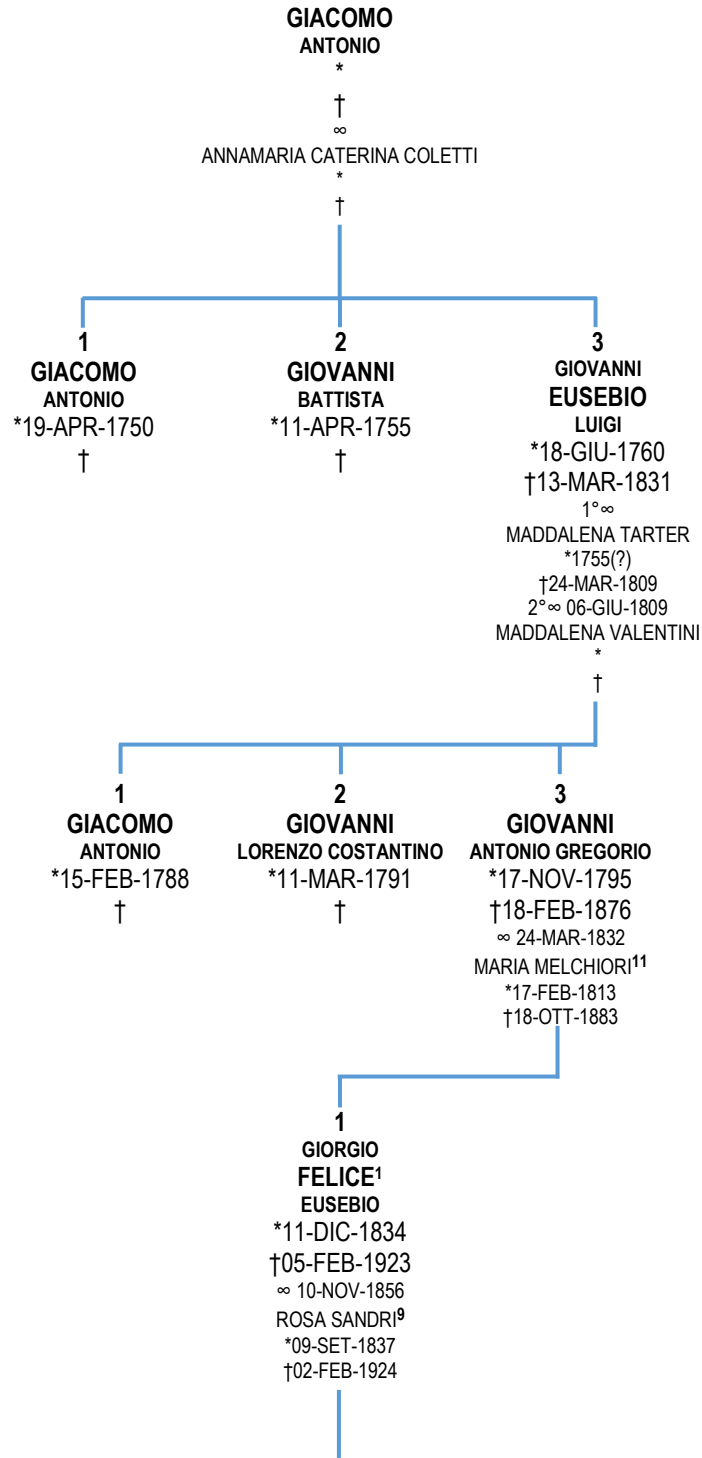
GIACOMO
ANTONIO
*
†
∞
ANNAMARIA CATERINA COLETTI
*
†

1
GIACOMO
ANTONIO
*19-APR-1750
†

2
GIOVANNI
BATTISTA
*11-APR-1755
†

3
GIOVANNI
EUSEBIO
LUIGI
*18-GIU-1760
†13-MAR-1831
1°∞
MADDALENA TARTER
*1755(?)
†24-MAR-1809
2°∞ 06-GIU-1809
MADDALENA VALENTINI
*
†

1
GIACOMO
ANTONIO
*15-FEB-1788
†

2
GIOVANNI
LORENZO COSTANTINO
*11-MAR-1791
†

3
GIOVANNI
ANTONIO GREGORIO
*17-NOV-1795
†18-FEB-1876
∞ 24-MAR-1832
MARIA MELCHIORI$^{11}$
*17-FEB-1813
†18-OTT-1883

1
GIORGIO
FELICE$^{1}$
EUSEBIO
*11-DIC-1834
†05-FEB-1923
∞ 10-NOV-1856
ROSA SANDRI$^{9}$
*09-SET-1837
†02-FEB-1924